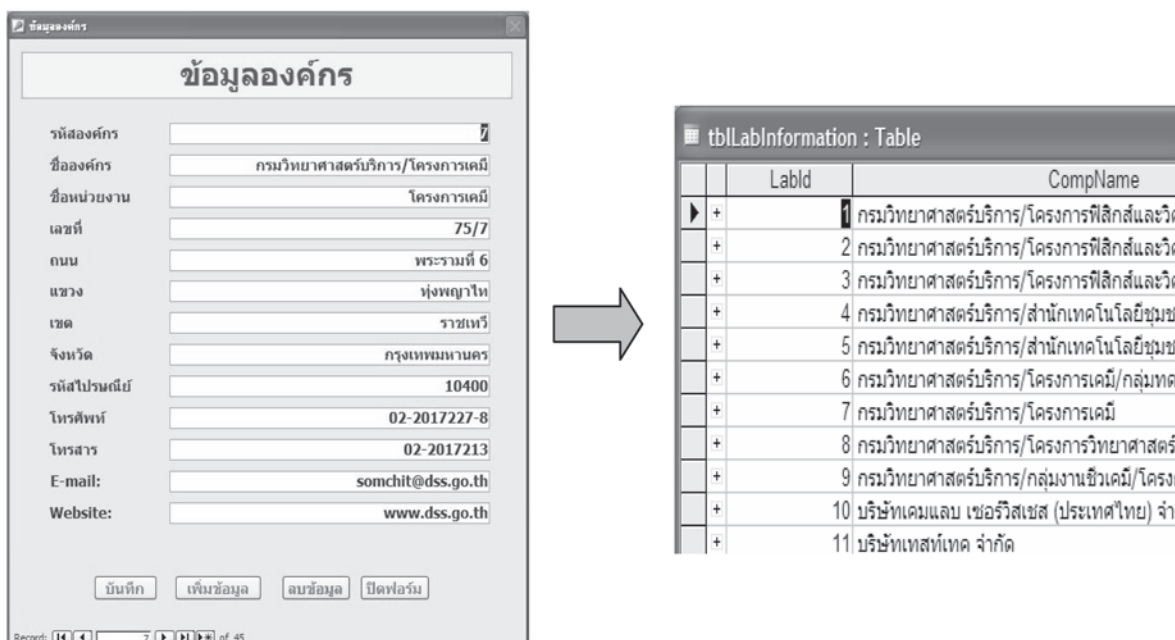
ข้อมูลองค์กร

ข้อมูลองค์กร

รหัสองค์กร 7
ชื่อองค์กร กรมวิทยาศาสตร์บริการ/โครงการเคมี
ชื่อหน่วยงาน โครงการเคมี
เลขที่ 75/7
ถนน พระรามที่ 6
แขวง ทุ่งพญาไท
เขต ราชเทวี
จังหวัด กรุงเทพมหานคร
รหัสไปรษณีย์ 10400
โทรศัพท์ 02-2017227-8
โทรสาร 02-2017213
E-mail: somchit@dss.go.th
Website: www.dss.go.th

บันทึก เพิ่มข้อมูล ลบข้อมูล ปิดฟอร์ม

Record: 7 of 45

tblLabInformation : Table

| | | LabId | CompName |
|---|---|---|---|
| ▶ | + | 1 | กรมวิทยาศาสตร์บริการ/โครงการฟิสิกส์และวิ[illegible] |
| | + | 2 | กรมวิทยาศาสตร์บริการ/โครงการฟิสิกส์และวิ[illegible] |
| | + | 3 | กรมวิทยาศาสตร์บริการ/โครงการฟิสิกส์และวิ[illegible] |
| | + | 4 | กรมวิทยาศาสตร์บริการ/สำนักเทคโนโลยีชุมช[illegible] |
| | + | 5 | กรมวิทยาศาสตร์บริการ/สำนักเทคโนโลยีชุมช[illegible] |
| | + | 6 | กรมวิทยาศาสตร์บริการ/โครงการเคมี/กลุ่มทด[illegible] |
| | + | 7 | กรมวิทยาศาสตร์บริการ/โครงการเคมี |
| | + | 8 | กรมวิทยาศาสตร์บริการ/โครงการวิทยาศาสตร์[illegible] |
| | + | 9 | กรมวิทยาศาสตร์บริการ/กลุ่มงานชีวเคมี/โครง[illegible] |
| | + | 10 | บริษัทเคมแลบ เซอร์วิสเซส (ประเทศไทย) จำ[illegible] |
| | + | 11 | บริษัทเทสท์เทค จำกัด |